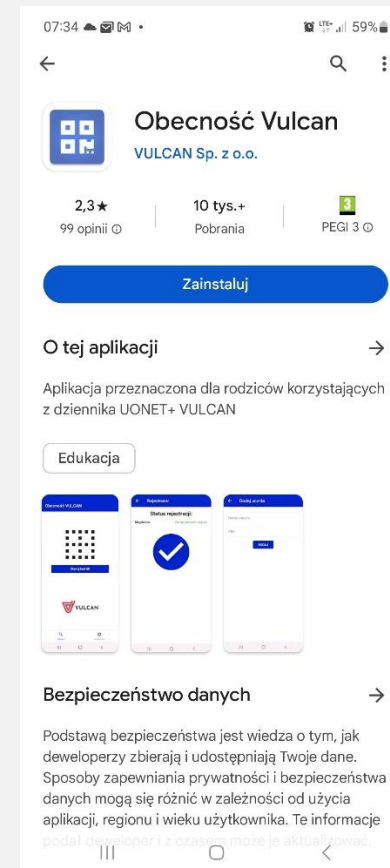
07:34 59%

Obecność Vulcan
VULCAN Sp. z o.o.

2,3★
99 opinii ⓘ

10 tys.+
Pobrania

3
PEGI 3 ⓘ

Zainstaluj

O tej aplikacji →

Aplikacja przeznaczona dla rodziców korzystających z dziennika UONET+ VULCAN

Edukacja

Obecność VULCAN
VULCAN

Rejestracja
Status rejestracji

Dodaj ucznia

Bezpieczeństwo danych →

Podstawą bezpieczeństwa jest wiedza o tym, jak deweloperzy zbierają i udostępniają Twoje dane. Sposoby zapewniania prywatności i bezpieczeństwa danych mogą się różnić w zależności od użycia aplikacji, regionu i wieku użytkownika. Te informacje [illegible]